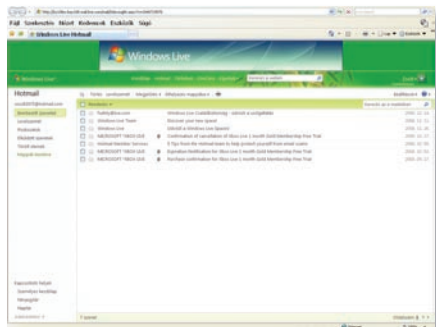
Fájl Szerkesztés Nézet Kedvencek Eszközök Súgó

Windows Live Hotmail

Windows Live

Hotmail

Bejövő üzenetek

Windows Live Csatlakozás - válasz a meghívásra

Discover your new Space

Udvözli a Windows Live Spaces!

MICROSOFT XBOX LIVE

Confirmation of cancellation of Xbox Live 1 month Gold Membership Free Trial

Hotmail Member Services

3 Tips from the Hotmail team to help protect yourself from email scams

MICROSOFT XBOX LIVE

Expiration Notification for Xbox Live 1 month Gold Membership Free Trial

MICROSOFT XBOX LIVE

Purchase confirmation for Xbox Live 1 month Gold Membership Free Trial

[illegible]